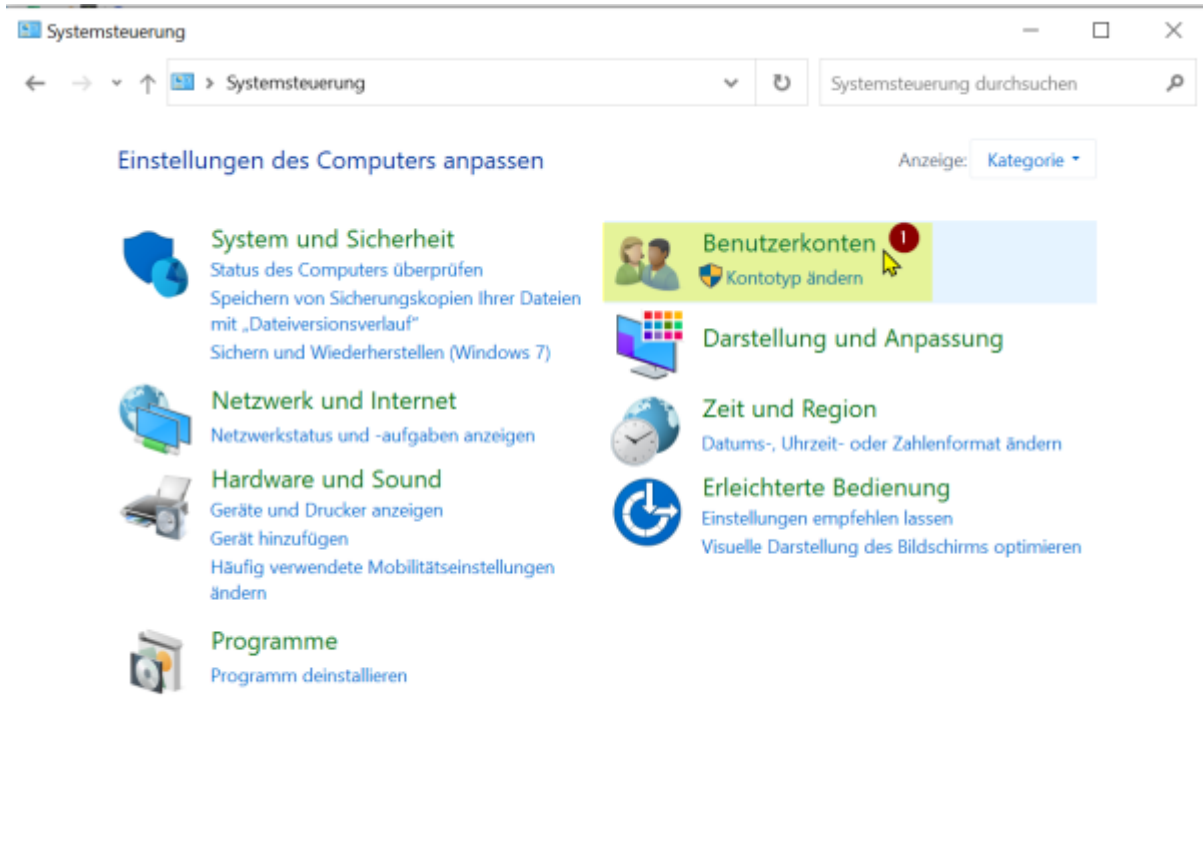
Systemsteuerung

Systemsteuerung

Systemsteuerung durchsuchen

Einstellungen des Computers anpassen

Anzeige: Kategorie

System und Sicherheit
Status des Computers überprüfen
Speichern von Sicherungskopien Ihrer Dateien mit „Dateiversionsverlauf"
Sichern und Wiederherstellen (Windows 7)

Netzwerk und Internet
Netzwerkstatus und -aufgaben anzeigen

Hardware und Sound
Geräte und Drucker anzeigen
Gerät hinzufügen
Häufig verwendete Mobilitätseinstellungen ändern

Programme
Programm deinstallieren

Benutzerkonten
1
Kontotyp ändern

Darstellung und Anpassung

Zeit und Region
Datums-, Uhrzeit- oder Zahlenformat ändern

Erleichterte Bedienung
Einstellungen empfehlen lassen
Visuelle Darstellung des Bildschirms optimieren